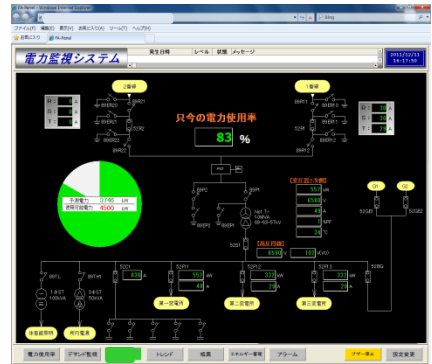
電力監視システム

発生日時 | レベル | 状態 | メッセージ

2011/12/11 14:17:50

只今の電力使用率

83 %

2番線

1番線

R: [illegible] A
S: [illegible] A
T: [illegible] A

R: 78 A
S: 78 A
T: 78 A

予想電力 3745 kW
契約可能電力 4500 kW

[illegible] 55.0 kW
65.0 V
49 A
1.0
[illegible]

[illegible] 6500 V 1.0 kVar

52G1 52F1 52F2 52F3 52G

第一変電所
第二変電所
第三変電所

保安規則用
照行電源

電力使用率 | デマンド監視 | | トレンド | 帳票 | スケルチー管理 | アラーム | ブザー停止 | 設定変更